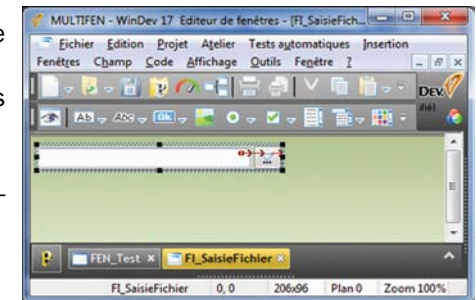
e
s
-
MULTIFEN - WinDev 17 Editeur de fenêtres - [FI_SaisieFich...
Fichier Edition Projet Atelier Tests automatiques Insertion
Fenêtres Champ Code Affichage Outils Fenêtre ?
Ab Abc OK
DEV
FEN_Test
FI_SaisieFichier
FI_SaisieFichier 0,0 206x96 Plan 0 Zoom 100%